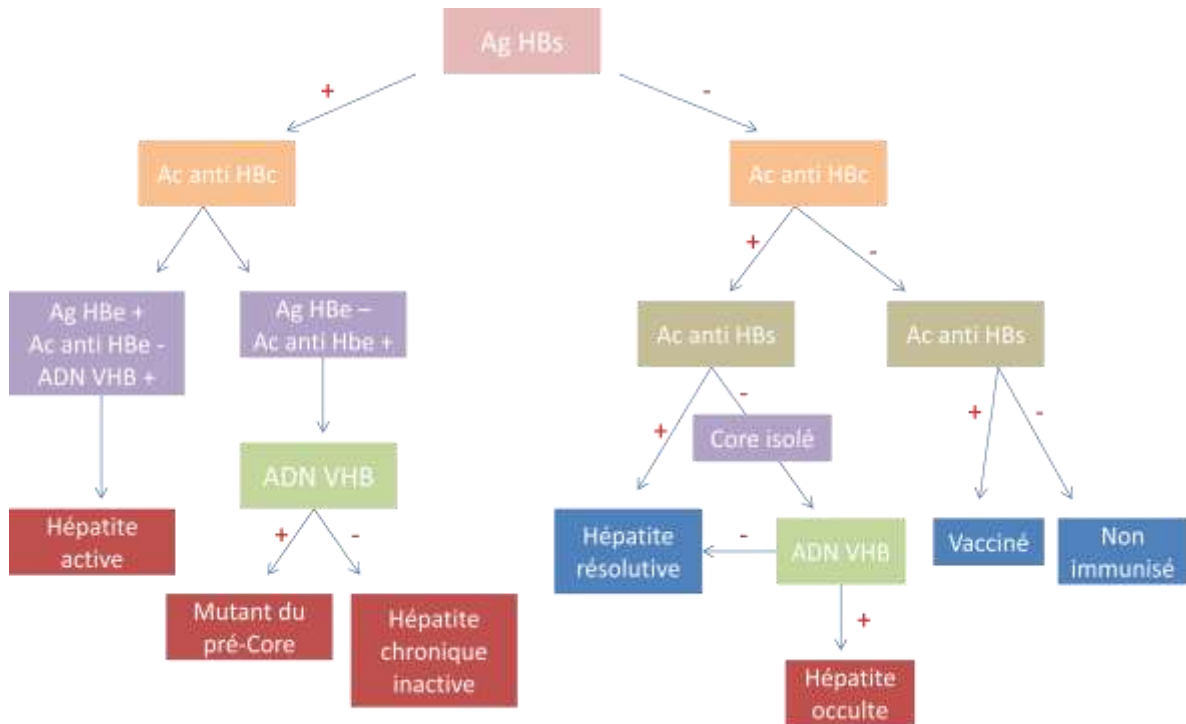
Ag HBs

+

-

Ac anti HBc

Ac anti HBc

Ag HBe +
Ac anti HBe -
ADN VHB +

Ag HBe –
Ac anti Hbe +

+

-

Ac anti HBs

Ac anti HBs

ADN VHB

+

-

Core isolé

+

-

Hépatite active

+

-

Mutant du pré-Core

Hépatite chronique inactive

Hépatite résolutive

-

ADN VHB

+

Hépatite occulte

Vacciné

Non immunisé